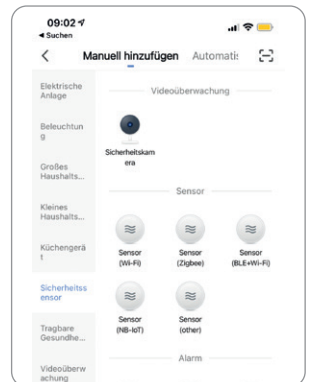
09:02
◂ Suchen

<
Manuell hinzufügen
Automatis

Elektrische Anlage

Beleuchtung

Großes Haushalts...

Kleines Haushalts...

Küchengerät

Sicherheitssensor

Tragbare Gesundhe...

Videoüberwachung

Videoüberwachung

Sicherheitskamera

Sensor

Sensor (Wi-Fi)

Sensor (Zigbee)

Sensor (BLE+Wi-Fi)

Sensor (NB-IoT)

Sensor (other)

Alarm